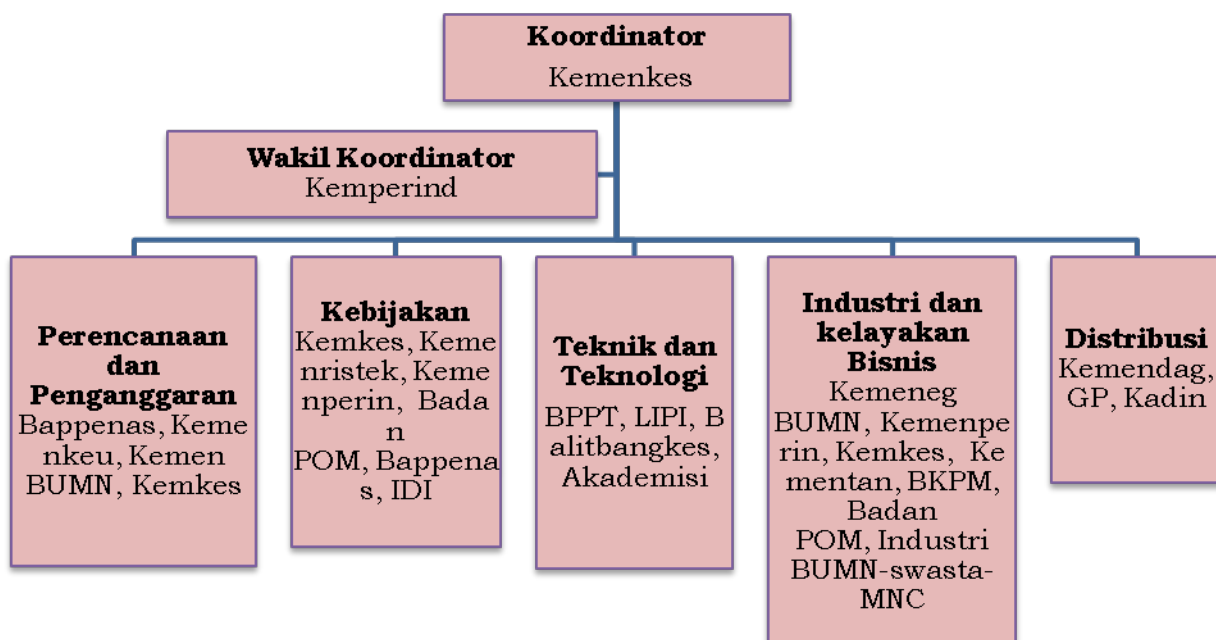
Koordinator
Kemenkes

Wakil Koordinator
Kemperind

Perencanaan dan Penganggaran
Bappenas, Keme nkeu, Kemen BUMN, Kemkes

Kebijakan
Kemkes, Keme nristek, Keme nperin, Bada n POM, Bappena s, IDI

Teknik dan Teknologi
BPPT, LIPI, B alitbangkes, Akademisi

Industri dan kelayakan Bisnis
Kemeneg BUMN, Kemenpe rin, Kemkes, Ke mentan, BKPM, Badan POM, Industri BUMN-swasta-MNC

Distribusi
Kemendag, GP, Kadin